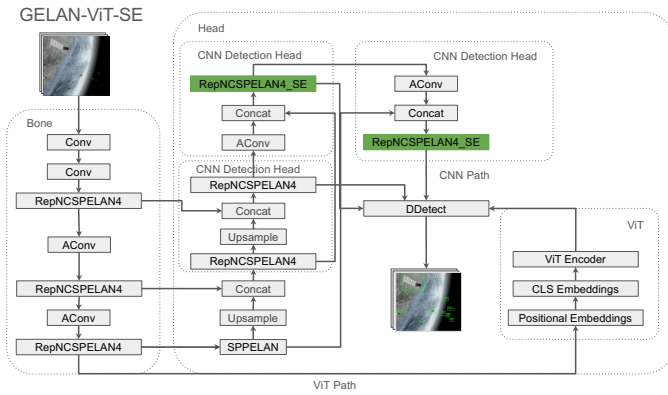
GELAN-ViT-SE

Head

CNN Detection Head

RepNCSPELAN4_SE

Concat

AConv

CNN Detection Head

AConv

Concat

RepNCSPELAN4_SE

CNN Path

CNN Detection Head

RepNCSPELAN4

Concat

Upsample

RepNCSPELAN4

DDetect

ViT

ViT Encoder

CLS Embeddings

Positional Embeddings

Bone

Conv

Conv

RepNCSPELAN4

AConv

RepNCSPELAN4

AConv

RepNCSPELAN4

Concat

Upsample

SPPELAN

ViT Path